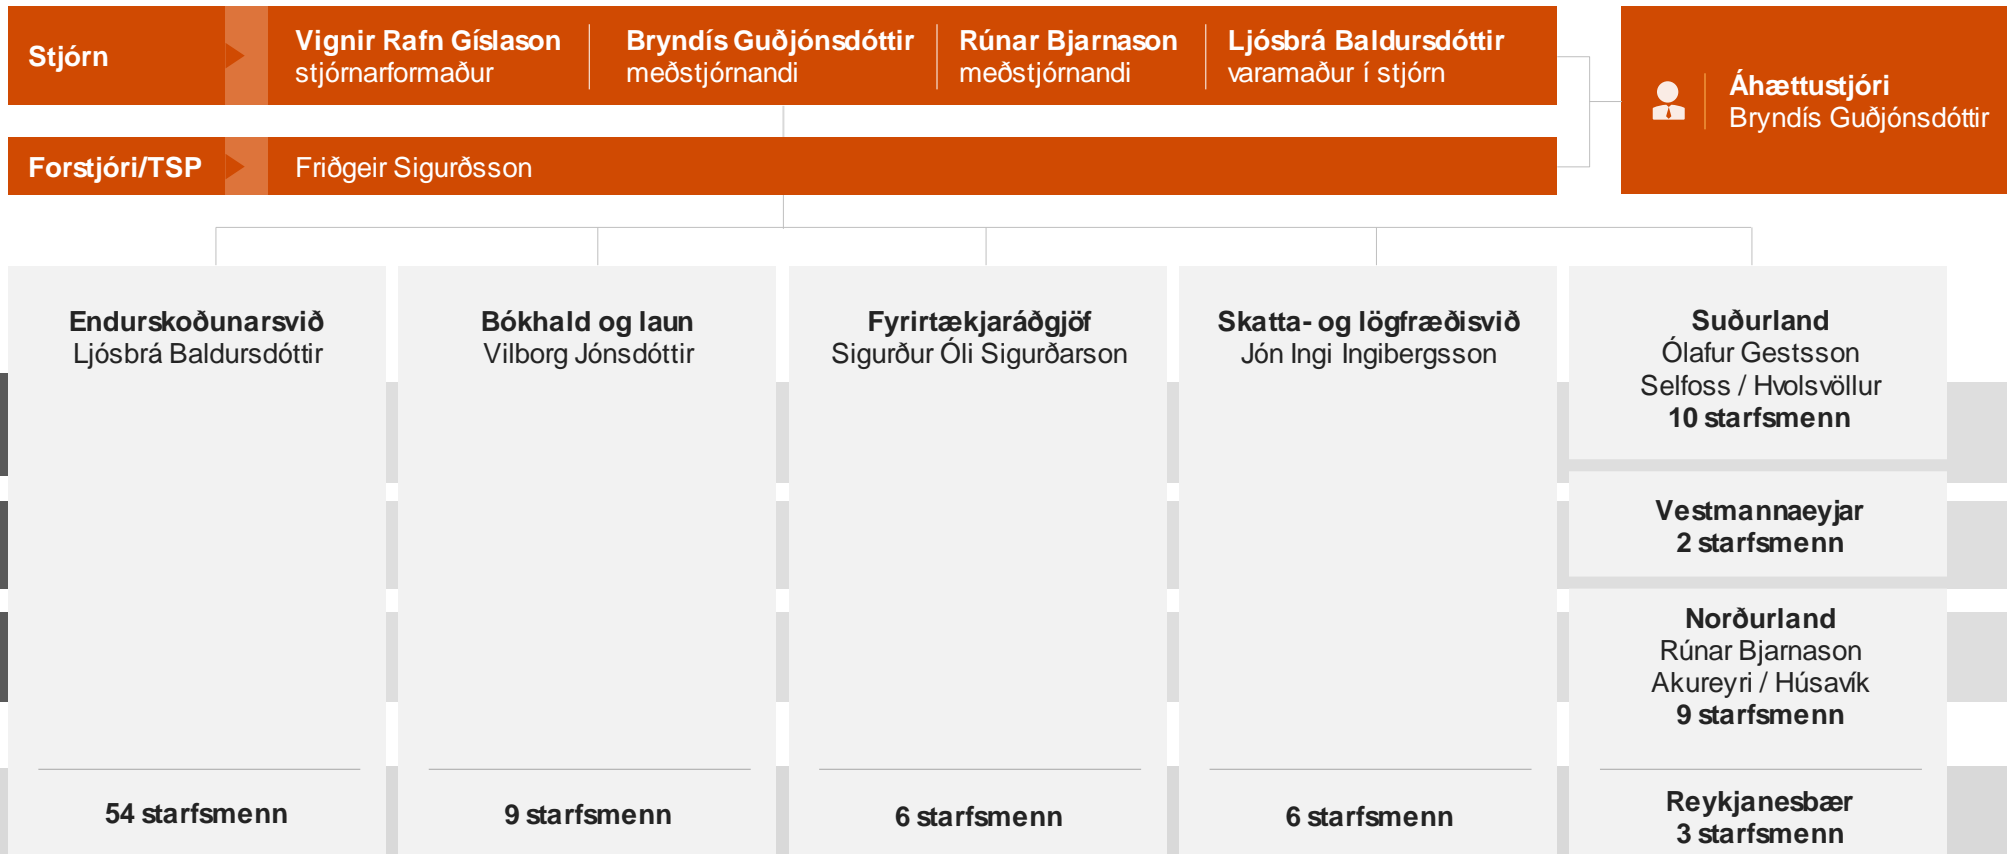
Stjórn

Vignir Rafn Gíslason
stjórnarformaður

Bryndís Guðjónsdóttir
meðstjórnandi

Rúnar Bjarnason
meðstjórnandi

Ljósbrá Baldursdóttir
varamaður í stjórn

Áhættustjóri
Bryndís Guðjónsdóttir

Forstjóri/TSP

Friðgeir Sigurðsson

Endurskoðunarsvið
Ljósbrá Baldursdóttir

54 starfsmenn

Bókhald og laun
Vilborg Jónsdóttir

9 starfsmenn

Fyrirtækjaráðgjöf
Sigurður Óli Sigurðarson

6 starfsmenn

Skatta- og lögfræðisvið
Jón Ingi Ingibergsson

6 starfsmenn

Suðurland
Ólafur Gestsson
Selfoss / Hvolsvöllur
10 starfsmenn

Vestmannaeyjar
2 starfsmenn

Norðurland
Rúnar Bjarnason
Akureyri / Húsavík
9 starfsmenn

Reykjanesbær
3 starfsmenn